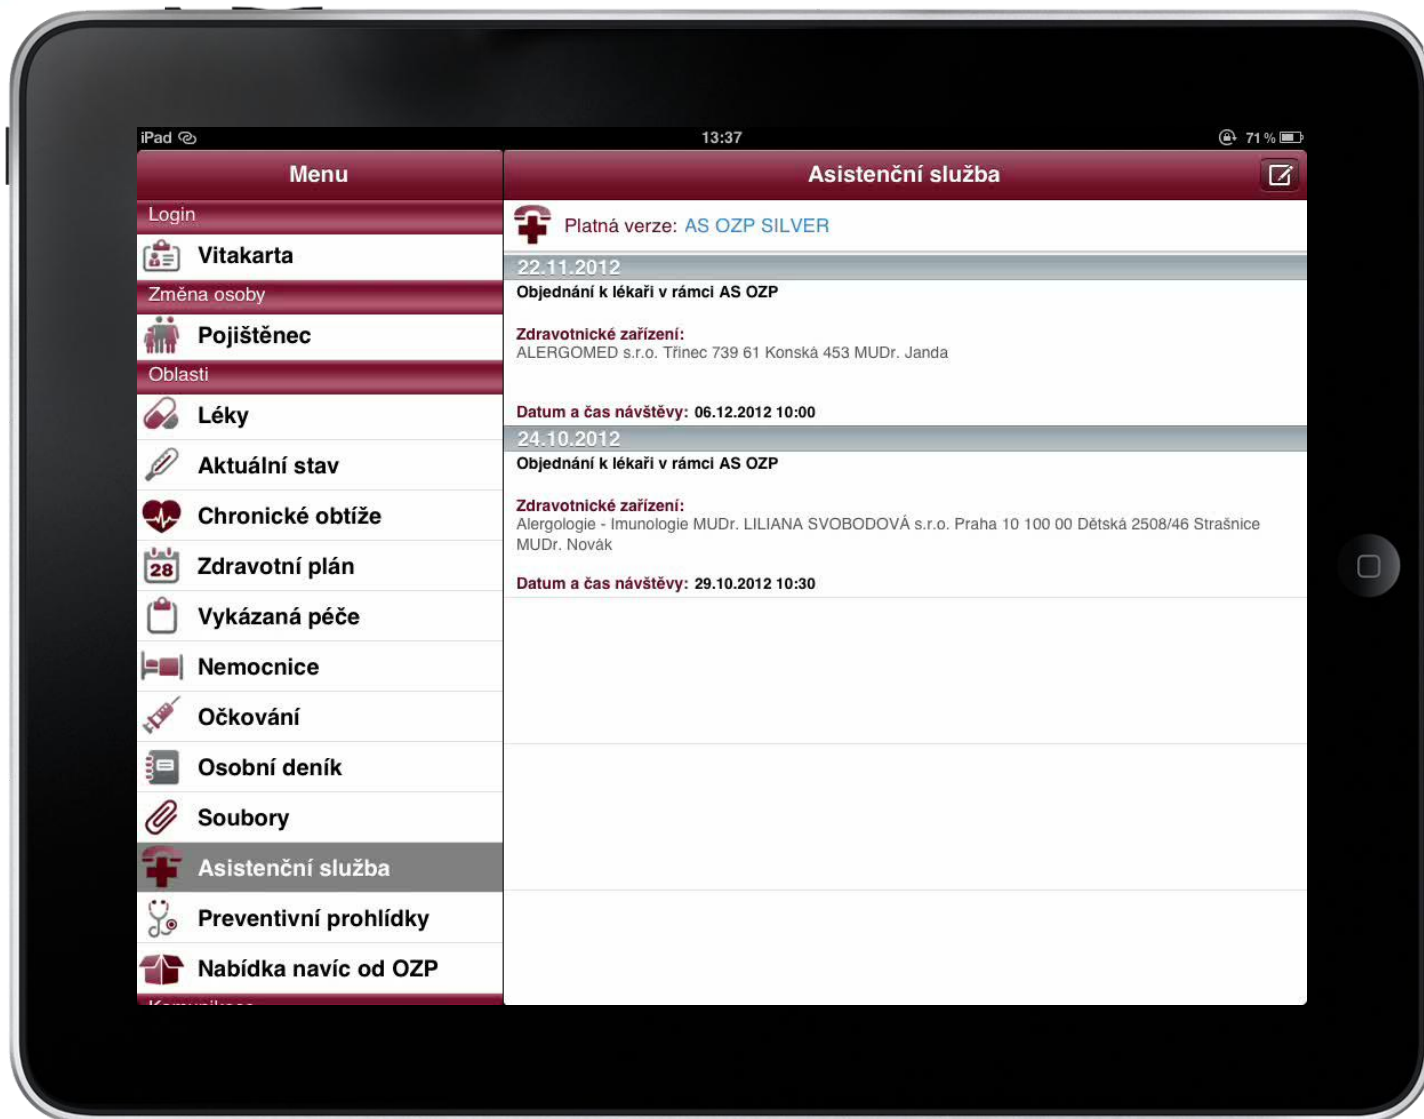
iPad 13:37 71 %

Menu

Login

Vitakarta

Změna osoby

Pojištěnec

Oblasti

Léky

Aktuální stav

Chronické obtíže

28 Zdravotní plán

Vykázaná péče

Nemocnice

Očkování

Osobní deník

Soubory

Asistenční služba

Preventivní prohlídky

Nabídka navíc od OZP

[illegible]

Asistenční služba

Platná verze: AS OZP SILVER

22.11.2012

Objednání k lékaři v rámci AS OZP

Zdravotnické zařízení:
ALERGOMED s.r.o. Třinec 739 61 Konská 453 MUDr. Janda

Datum a čas návštěvy: 06.12.2012 10:00

24.10.2012

Objednání k lékaři v rámci AS OZP

Zdravotnické zařízení:
Alergologie - Imunologie MUDr. LILIANA SVOBODOVÁ s.r.o. Praha 10 100 00 Dětská 2508/46 Strašnice MUDr. Novák

Datum a čas návštěvy: 29.10.2012 10:30